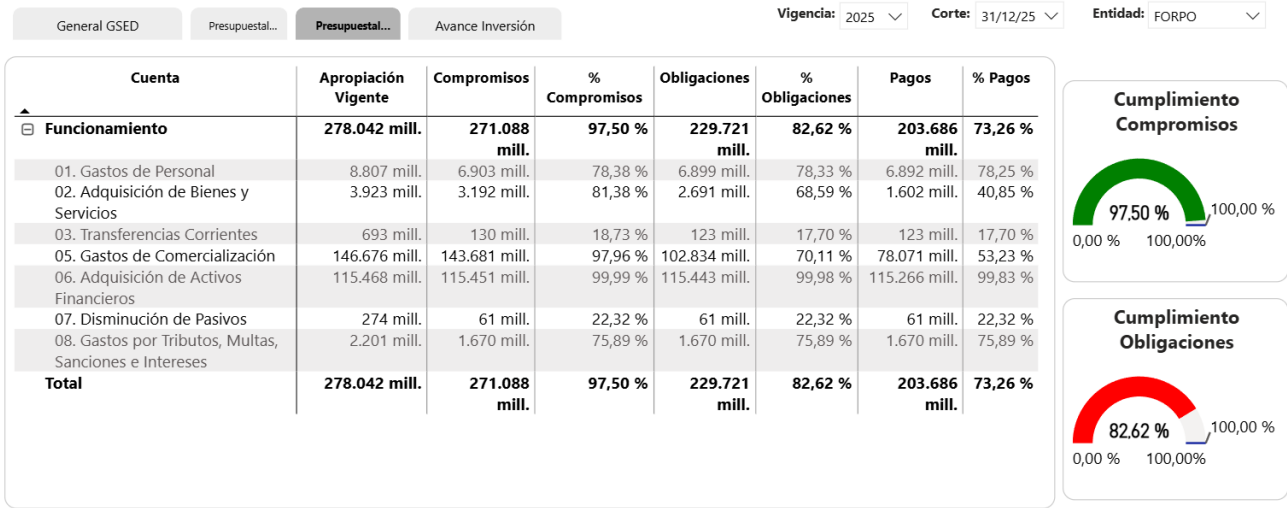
General GSED | Presupuestal... | Presupuestal... | Avance Inversión

Vigencia: 2025 | Corte: 31/12/25 | Entidad: FORPO

| Cuenta | Apropiación Vigente | Compromisos | % Compromisos | Obligaciones | % Obligaciones | Pagos | % Pagos |
|---|---|---|---|---|---|---|---|
| ⊟ Funcionamiento | 278.042 mill. | 271.088 mill. | 97,50 % | 229.721 mill. | 82,62 % | 203.686 mill. | 73,26 % |
| 01. Gastos de Personal | 8.807 mill. | 6.903 mill. | 78,38 % | 6.899 mill. | 78,33 % | 6.892 mill. | 78,25 % |
| 02. Adquisición de Bienes y Servicios | 3.923 mill. | 3.192 mill. | 81,38 % | 2.691 mill. | 68,59 % | 1.602 mill. | 40,85 % |
| 03. Transferencias Corrientes | 693 mill. | 130 mill. | 18,73 % | 123 mill. | 17,70 % | 123 mill. | 17,70 % |
| 05. Gastos de Comercialización | 146.676 mill. | 143.681 mill. | 97,96 % | 102.834 mill. | 70,11 % | 78.071 mill. | 53,23 % |
| 06. Adquisición de Activos Financieros | 115.468 mill. | 115.451 mill. | 99,99 % | 115.443 mill. | 99,98 % | 115.266 mill. | 99,83 % |
| 07. Disminución de Pasivos | 274 mill. | 61 mill. | 22,32 % | 61 mill. | 22,32 % | 61 mill. | 22,32 % |
| 08. Gastos por Tributos, Multas, Sanciones e Intereses | 2.201 mill. | 1.670 mill. | 75,89 % | 1.670 mill. | 75,89 % | 1.670 mill. | 75,89 % |
| Total | 278.042 mill. | 271.088 mill. | 97,50 % | 229.721 mill. | 82,62 % | 203.686 mill. | 73,26 % |

Cumplimiento Compromisos
97,50 %
0,00 % 100,00% 100,00 %

Cumplimiento Obligaciones
82,62 %
0,00 % 100,00% 100,00 %